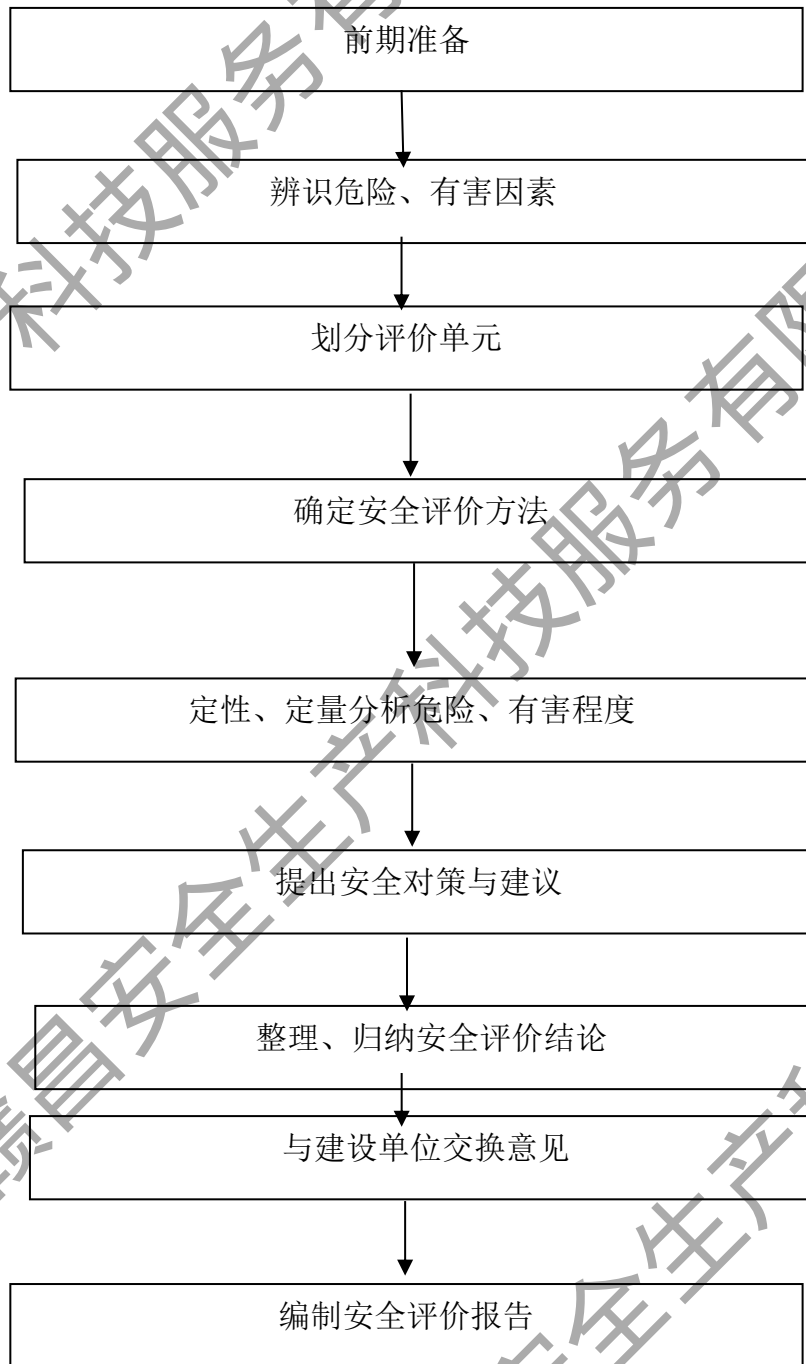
前期准备

辨识危险、有害因素

划分评价单元

确定安全评价方法

定性、定量分析危险、有害程度

提出安全对策与建议

整理、归纳安全评价结论

与建设单位交换意见

编制安全评价报告

科技服务有

安全生产科技服务有限

昌安全生产

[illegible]安全生产